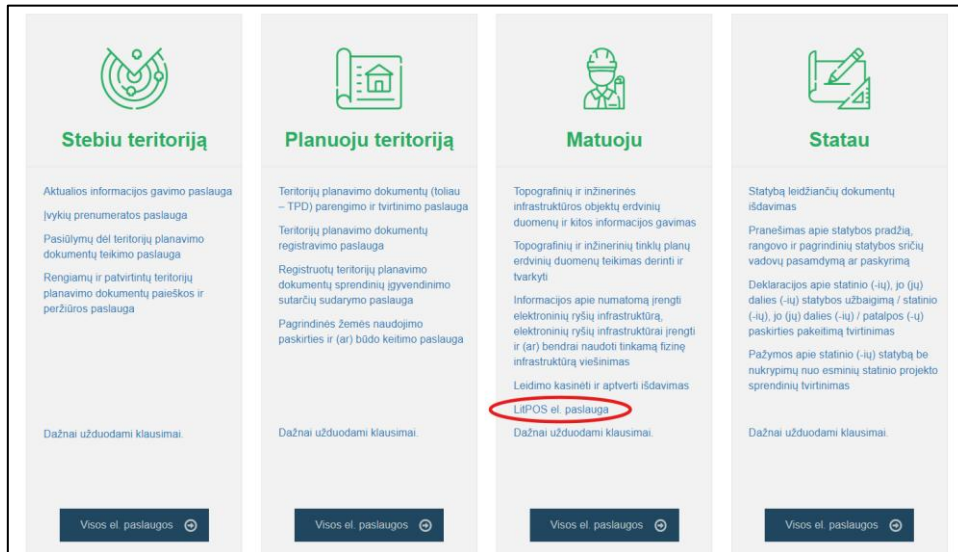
Stebiu teritoriją

Aktualios informacijos gavimo paslauga

Įvykių prenumeratos paslauga

Pasiūlymų dėl teritorijų planavimo dokumentų teikimo paslauga

Rengiamų ir patvirtintų teritorijų planavimo dokumentų paieškos ir peržiūros paslauga

Dažnai užduodami klausimai.

Visos el. paslaugos

Planuoju teritoriją

Teritorijų planavimo dokumentų (toliau – TPD) parengimo ir tvirtinimo paslauga

Teritorijų planavimo dokumentų registravimo paslauga

Registruotų teritorijų planavimo dokumentų sprendinių įgyvendinimo sutarčių sudarymo paslauga

Pagrindinės žemės naudojimo paskirties ir (ar) būdo keitimo paslauga

Dažnai užduodami klausimai.

Visos el. paslaugos

Matuoju

Topografinių ir inžinerinės infrastruktūros objektų erdvinių duomenų ir kitos informacijos gavimas

Topografinių ir inžinerinių tinklų planų erdvinių duomenų teikimas derinti ir tvarkyti

Informacijos apie numatomą įrengti elektroninių ryšių infrastruktūrą, elektroninių ryšių infrastruktūrai įrengti ir (ar) bendrai naudoti tinkamą fizinę infrastruktūrą viešinimas

Leidimo kasinėti ir aptverti išdavimas

LitPOS el. paslauga

Dažnai užduodami klausimai.

Visos el. paslaugos

Statau

Statybą leidžiančių dokumentų išdavimas

Pranešimas apie statybos pradžią, rangovo ir pagrindinių statybos sričių vadovų pasamdymą ar paskyrimą

Deklaracijos apie statinio (-ių), jo (jų) dalies (-ių) statybos užbaigimą / statinio (-ių), jo (jų) dalies (-ių) / patalpos (-ų) paskirties pakeitimą tvirtinimas

Pažymos apie statinio (-ių) statybą be nukrypimų nuo esminių statinio projekto sprendinių tvirtinimas

Dažnai užduodami klausimai.

Visos el. paslaugos